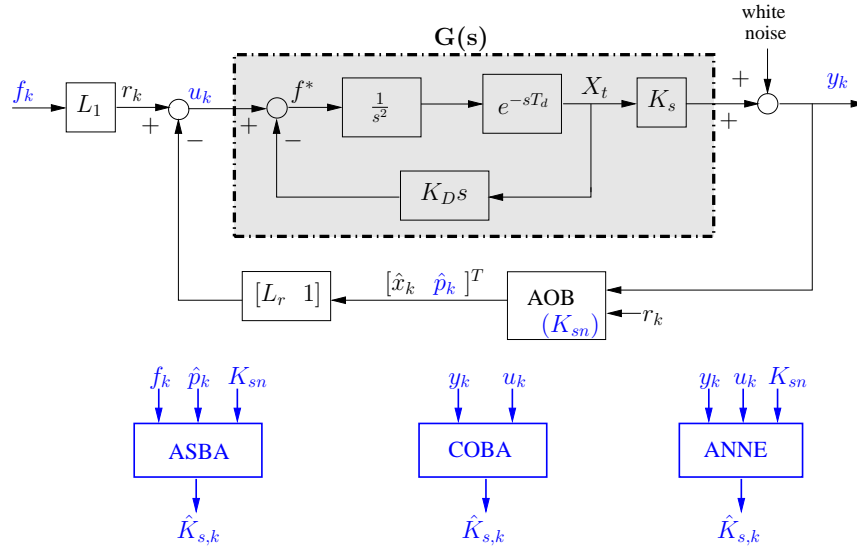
G(s)

white noise

$f_k$ $L_1$ $r_k$ $u_k$ + − $f^*$ + − $\frac{1}{s^2}$ $e^{-sT_d}$ $X_t$ $K_s$ + + $y_k$

$K_D s$

$[L_r \quad 1]$ $[\hat{x}_k \quad \hat{p}_k \,]^T$ AOB $(K_{sn})$ $r_k$

$f_k$ $\hat{p}_k$ $K_{sn}$
ASBA
$\hat{K}_{s,k}$

$y_k$ $u_k$
COBA
$\hat{K}_{s,k}$

$y_k$ $u_k$ $K_{sn}$
ANNE
$\hat{K}_{s,k}$